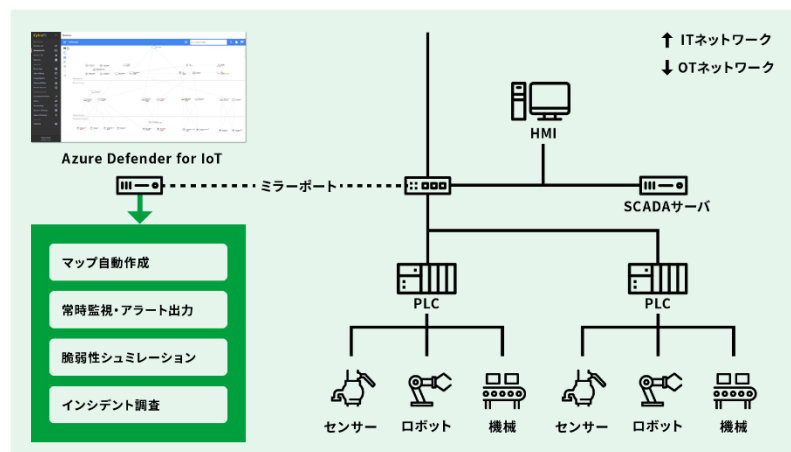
↑ ITネットワーク
↓ OTネットワーク

Azure Defender for IoT

ミラーポート

HMI

SCADAサーバ

マップ自動作成

常時監視・アラート出力

脆弱性シュミレーション

インシデント調査

PLC

PLC

センサー

ロボット

機械

センサー

ロボット

機械